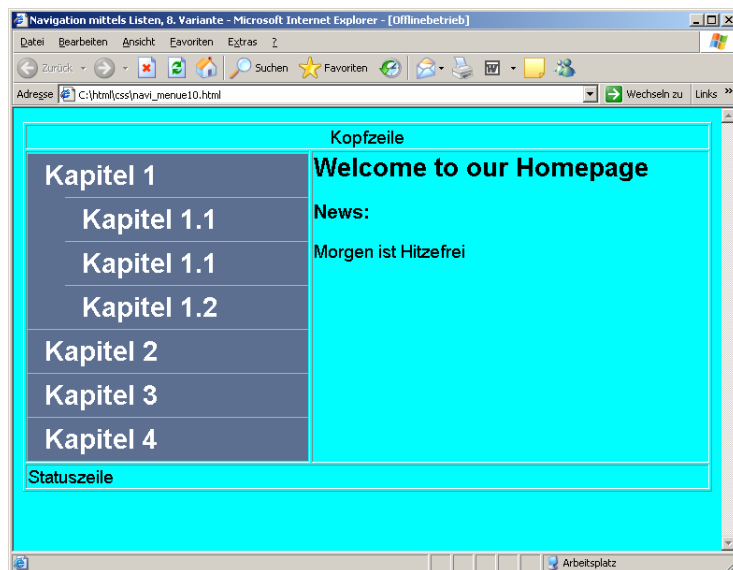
Navigation mittels Listen, 8. Variante - Microsoft Internet Explorer - [Offlinebetrieb]

Datei Bearbeiten Ansicht Favoriten Extras ?

Zurück Suchen Favoriten

Adresse C:\html\css\navi_menue10.html Wechseln zu Links »

Kopfzeile

Kapitel 1

Kapitel 1.1

Kapitel 1.1

Kapitel 1.2

Kapitel 2

Kapitel 3

Kapitel 4

Welcome to our Homepage

News:

Morgen ist Hitzefrei

Statuszeile

Arbeitsplatz